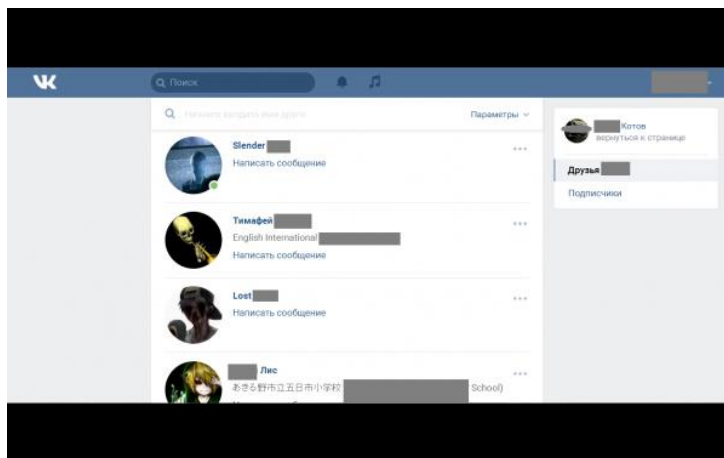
VK

Поиск

Начните вводить имя друга

Параметры

Slender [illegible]
Написать сообщение

Тимофей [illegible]
English International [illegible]
Написать сообщение

Lost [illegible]
Написать сообщение

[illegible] Лис
あきる野市立五日市小学校 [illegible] School)
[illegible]

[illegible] Котов
вернуться к странице

Друзья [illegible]

Подписчики